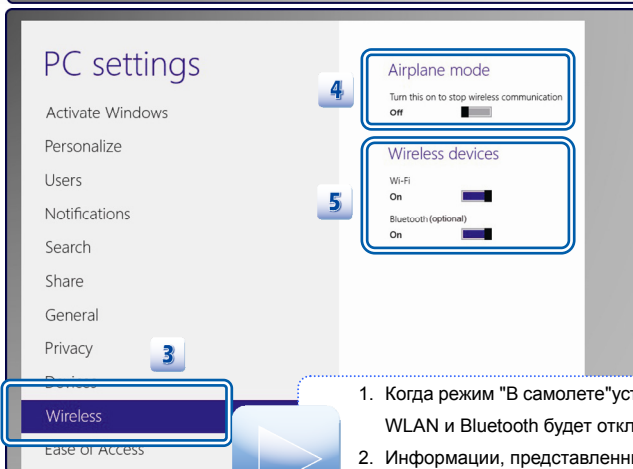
PC settings

Activate Windows

Personalize

Users

Notifications

Search

Share

General

Privacy

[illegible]

Wireless

Ease of Access

4

Airplane mode

Turn this on to stop wireless communication

Off

Wireless devices

5

Wi-Fi

On

Bluetooth (optional)

On

3

1. Когда режим "В самолете"ус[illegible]

WLAN и Bluetooth будет откл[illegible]

2. Информации, представленн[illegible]